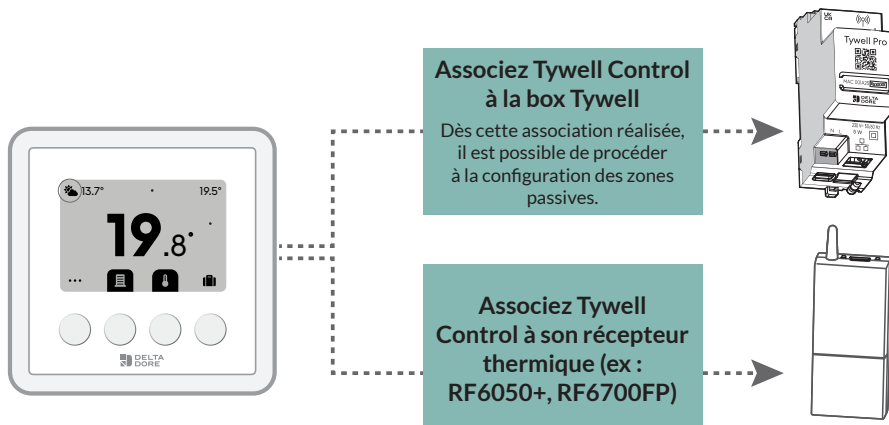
13.7°

19.5°

19.8°

DELTA DORE

Associez Tywell Control à la box Tywell

Dès cette association réalisée, il est possible de procéder à la configuration des zones passives.

Associez Tywell Control à son récepteur thermique (ex : RF6050+, RF6700FP)

Tywell Pro

DELTA DORE